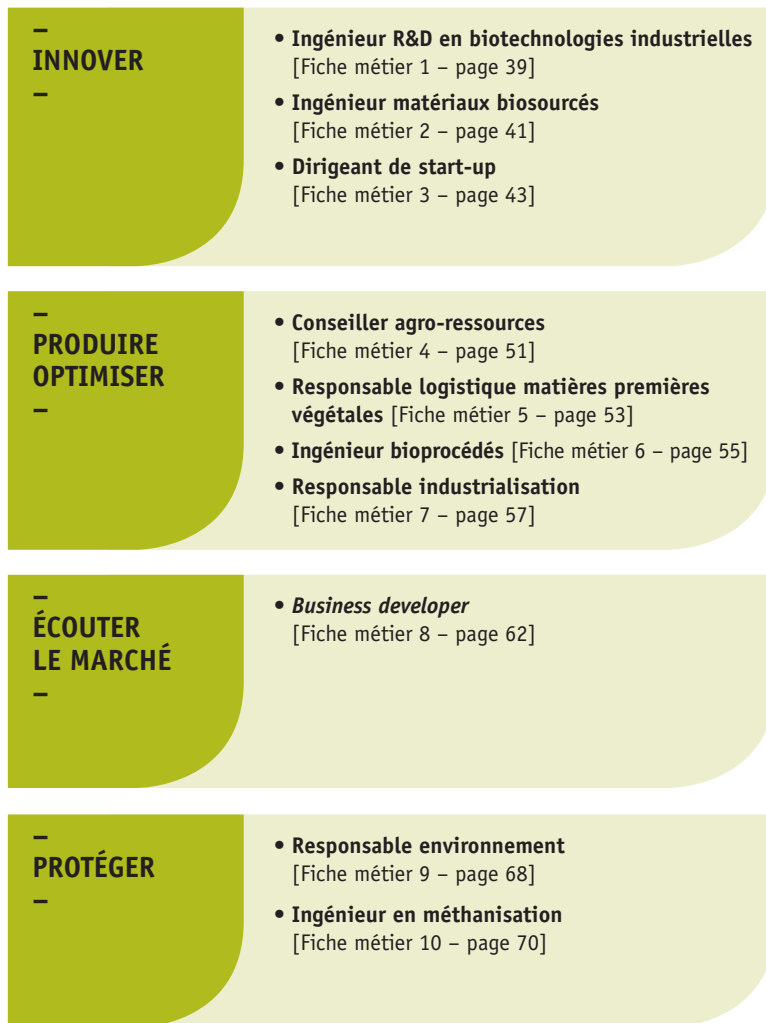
–
INNOVER
–

• Ingénieur R&D en biotechnologies industrielles [Fiche métier 1 – page 39]

• Ingénieur matériaux biosourcés [Fiche métier 2 – page 41]

• Dirigeant de start-up [Fiche métier 3 – page 43]

–
PRODUIRE OPTIMISER
–

• Conseiller agro-ressources [Fiche métier 4 – page 51]

• Responsable logistique matières premières végétales [Fiche métier 5 – page 53]

• Ingénieur bioprocédés [Fiche métier 6 – page 55]

• Responsable industrialisation [Fiche métier 7 – page 57]

–
ÉCOUTER LE MARCHÉ
–

• Business developer [Fiche métier 8 – page 62]

–
PROTÉGER
–

• Responsable environnement [Fiche métier 9 – page 68]

• Ingénieur en méthanisation [Fiche métier 10 – page 70]